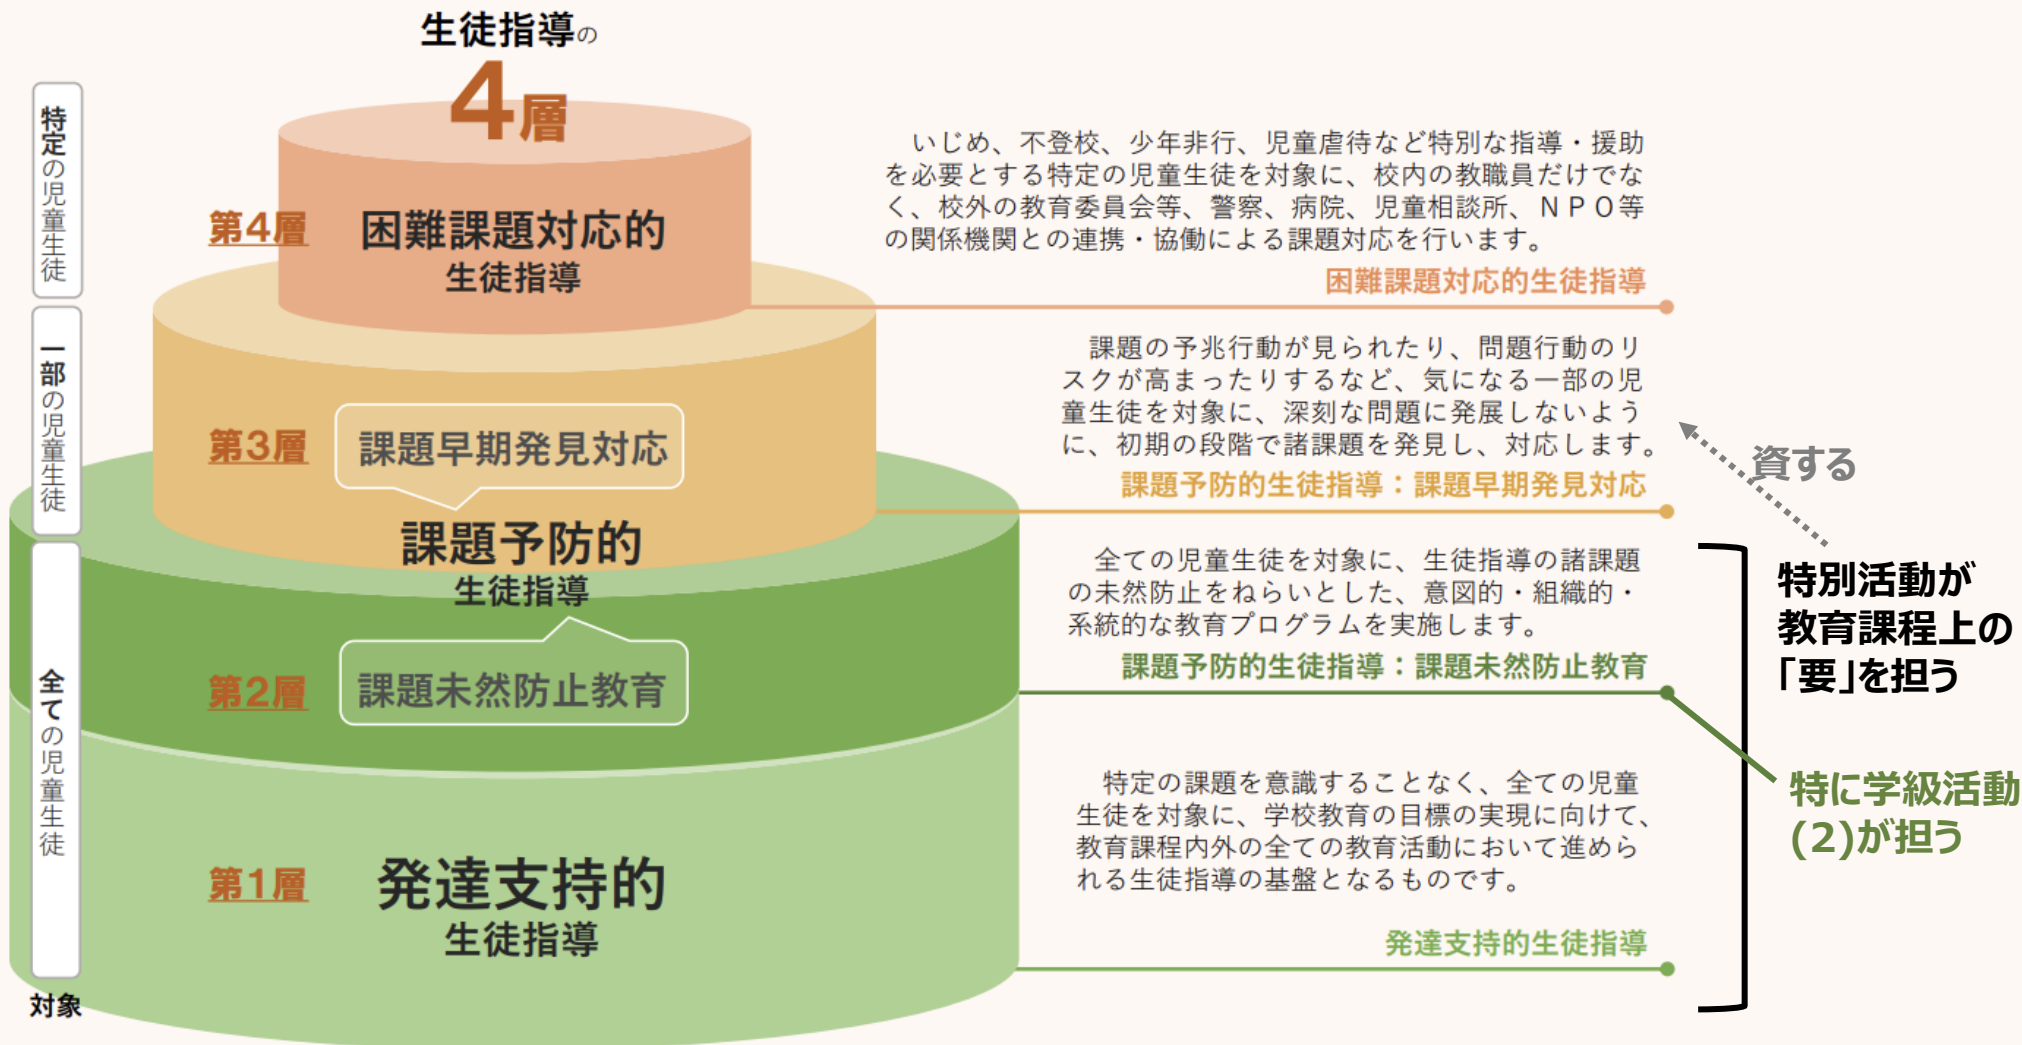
生徒指導の4層

特定の児童生徒

一部の児童生徒

全ての児童生徒

対象

第4層 困難課題対応的生徒指導

第3層 課題早期発見対応

課題予防的生徒指導

第2層 課題未然防止教育

第1層 発達支持的生徒指導

いじめ、不登校、少年非行、児童虐待など特別な指導・援助を必要とする特定の児童生徒を対象に、校内の教職員だけでなく、校外の教育委員会等、警察、病院、児童相談所、ＮＰＯ等の関係機関との連携・協働による課題対応を行います。

困難課題対応的生徒指導

課題の予兆行動が見られたり、問題行動のリスクが高まったりするなど、気になる一部の児童生徒を対象に、深刻な問題に発展しないように、初期の段階で諸課題を発見し、対応します。

課題予防的生徒指導：課題早期発見対応

全ての児童生徒を対象に、生徒指導の諸課題の未然防止をねらいとした、意図的・組織的・系統的な教育プログラムを実施します。

課題予防的生徒指導：課題未然防止教育

特定の課題を意識することなく、全ての児童生徒を対象に、学校教育の目標の実現に向けて、教育課程内外の全ての教育活動において進められる生徒指導の基盤となるものです。

発達支持的生徒指導

資する

特別活動が教育課程上の「要」を担う

特に学級活動(2)が担う